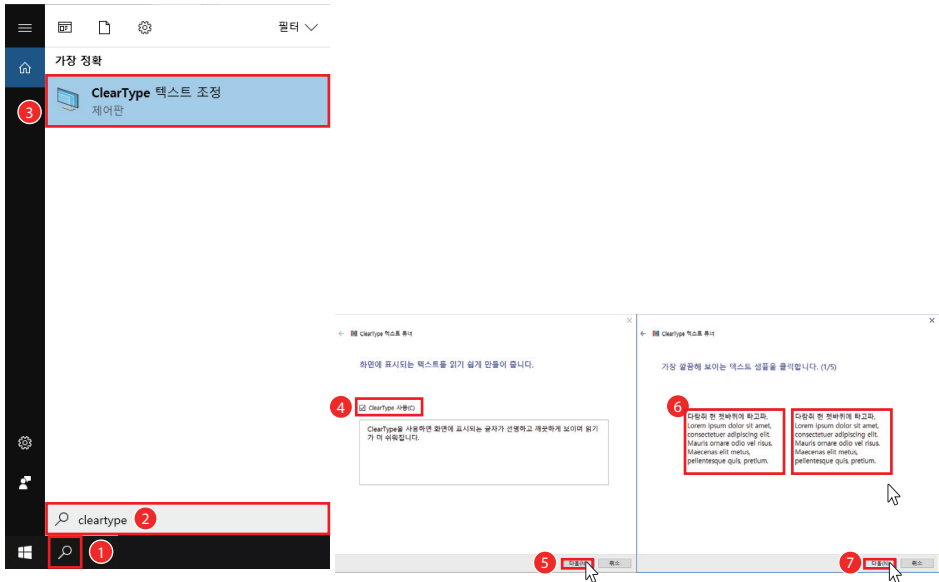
필터

가장 정확

ClearType 텍스트 조정
제어판

3

cleartype 2

1

ClearType 텍스트 튜너

화면에 표시되는 텍스트를 읽기 쉽게 만들어 줍니다.

4 ClearType 사용(C)

ClearType을 사용하면 화면에 표시되는 글자가 선명하고 깨끗하게 보이며 읽기가 더 쉬워집니다.

5 다음(N) 취소

ClearType 텍스트 튜너

가장 깔끔해 보이는 텍스트 샘플을 클릭합니다. (1/5)

6

다람쥐 헌 쳇바퀴에 타고파.
Lorem ipsum dolor sit amet, consectetuer adipiscing elit. Mauris ornare odio vel risus. Maecenas elit metus, pellentesque quis, pretium.

다람쥐 헌 쳇바퀴에 타고파.
Lorem ipsum dolor sit amet, consectetuer adipiscing elit. Mauris ornare odio vel risus. Maecenas elit metus, pellentesque quis, pretium.

7 다음(N) 취소